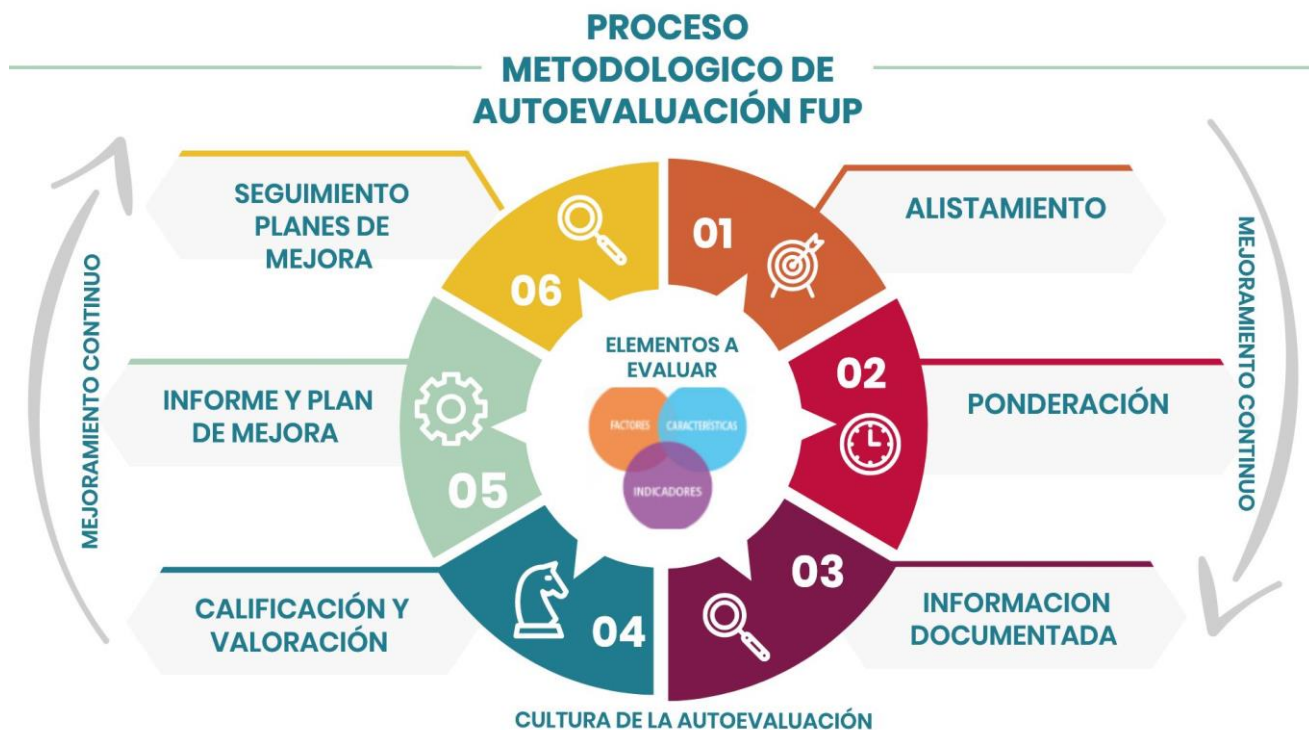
PROCESO METODOLOGICO DE AUTOEVALUACIÓN FUP

SEGUIMIENTO PLANES DE MEJORA

06

01

ALISTAMIENTO

MEJORAMIENTO CONTINUO

MEJORAMIENTO CONTINUO

ELEMENTOS A EVALUAR

FACTORES

CARACTERÍSTICAS

INDICADORES

02

PONDERACIÓN

INFORME Y PLAN DE MEJORA

05

03

CALIFICACIÓN Y VALORACIÓN

04

INFORMACION DOCUMENTADA

CULTURA DE LA AUTOEVALUACIÓN